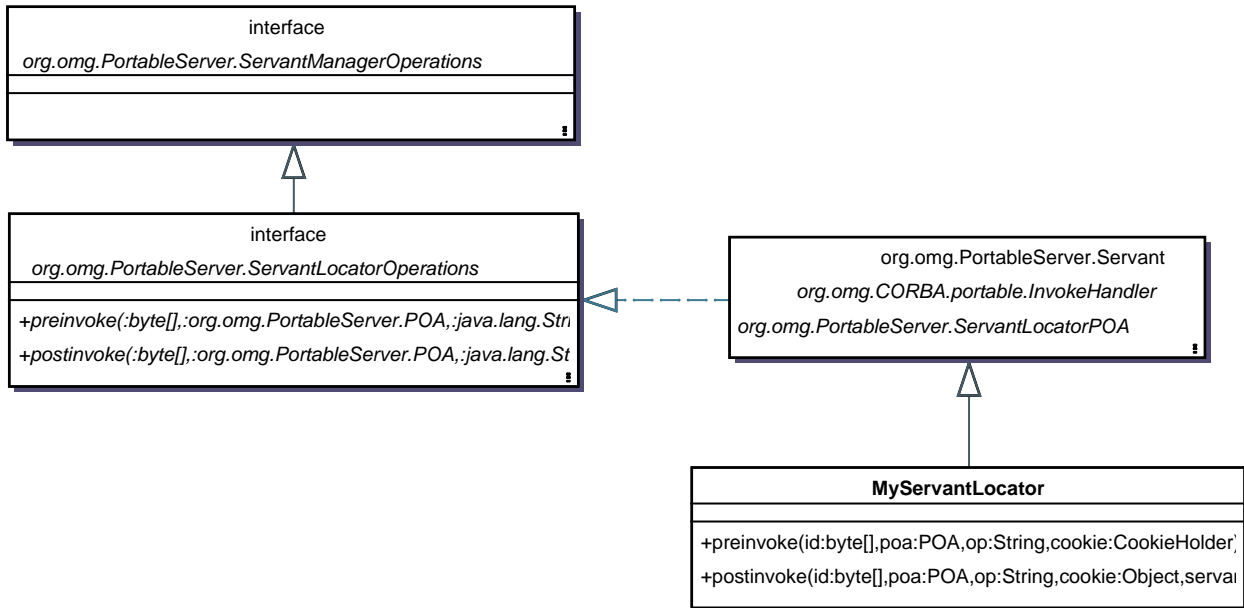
interface
org.omg.PortableServer.ServantManagerOperations

interface
org.omg.PortableServer.ServantLocatorOperations

+preinvoke(:byte[],:org.omg.PortableServer.POA,:java.lang.Stri
+postinvoke(:byte[],:org.omg.PortableServer.POA,:java.lang.St

org.omg.PortableServer.Servant
org.omg.CORBA.portable.InvokeHandler
org.omg.PortableServer.ServantLocatorPOA

MyServantLocator

+preinvoke(id:byte[],poa:POA,op:String,cookie:CookieHolder)
+postinvoke(id:byte[],poa:POA,op:String,cookie:Object,servar